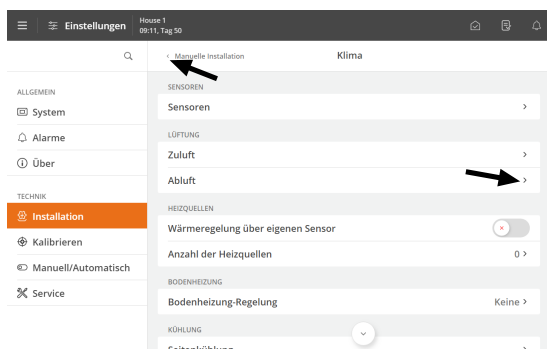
Einstellungen
House 1
09:11, Tag 50

ALLGEMEIN
System
Alarme
Über

TECHNIK
Installation
Kalibrieren
Manuell/Automatisch
Service

< Manuelle Installation
Klima

SENSOREN
Sensoren >

LÜFTUNG
Zuluft >
Abluft >

HEIZQUELLEN
Wärmeregelung über eigenen Sensor
Anzahl der Heizquellen 0 >

BODENHEIZUNG
Bodenheizung-Regelung Keine >

KÜHLUNG
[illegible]